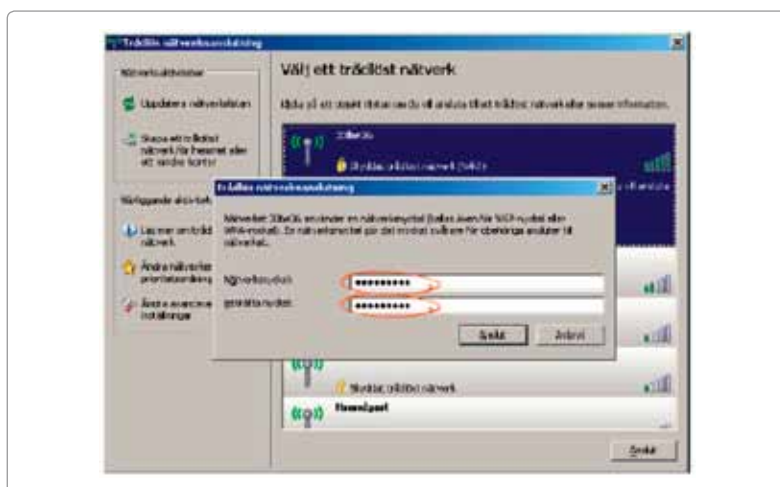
Trådlös nätverksanslutning

Nätverksåtgärder

Uppdatera nätverkslistan

Skapa ett trådlöst nätverk för hemmet eller ett mindre kontor

Välj ett trådlöst nätverk

Klicka på ett objekt i listan nedan för att ansluta till ett trådlöst nätverk eller om du vill ha mer information.

Skyddat trådlöst nätverk (WPA)

Relaterade åtgärder

Läs mer om trådlösa nätverk

Ändra nätverkets prioritetsordning

Ändra avancerade inställningar

Trådlös nätverksanslutning

Nätverket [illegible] använder en nätverksnyckel (kallas även för WEP-nyckel eller WPA-nyckel). En nätverksnyckel gör det möjligt att skydda nätverket från obehöriga anslutningar till nätverket.

Nätverksnyckel: ••••••••••

Bekräfta nyckeln: ••••••••••

Anslut Avbryt

Skyddat trådlöst nätverk

Homespot

Anslut